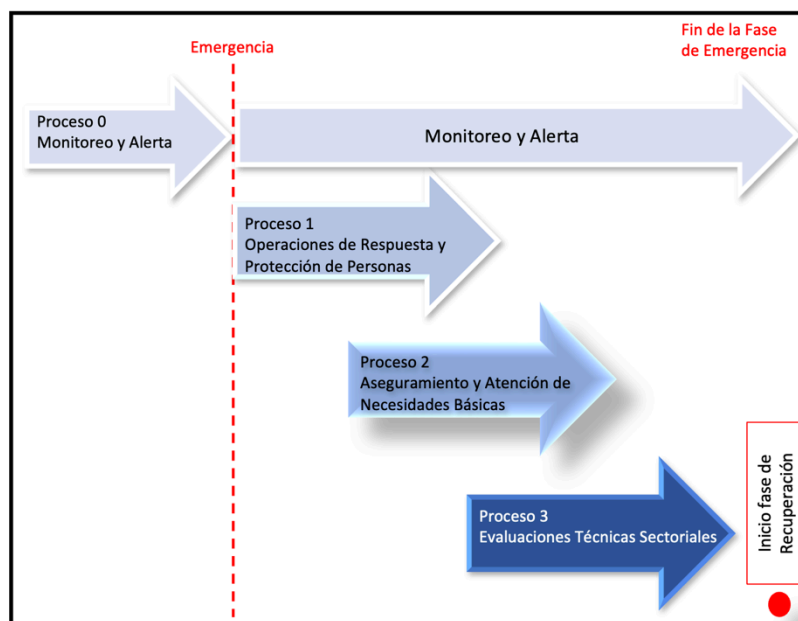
Emergencia

Fin de la Fase de Emergencia

Proceso 0
Monitoreo y Alerta

Monitoreo y Alerta

Proceso 1
Operaciones de Respuesta y Protección de Personas

Proceso 2
Aseguramiento y Atención de Necesidades Básicas

Proceso 3
Evaluaciones Técnicas Sectoriales

Inicio fase de Recuperación